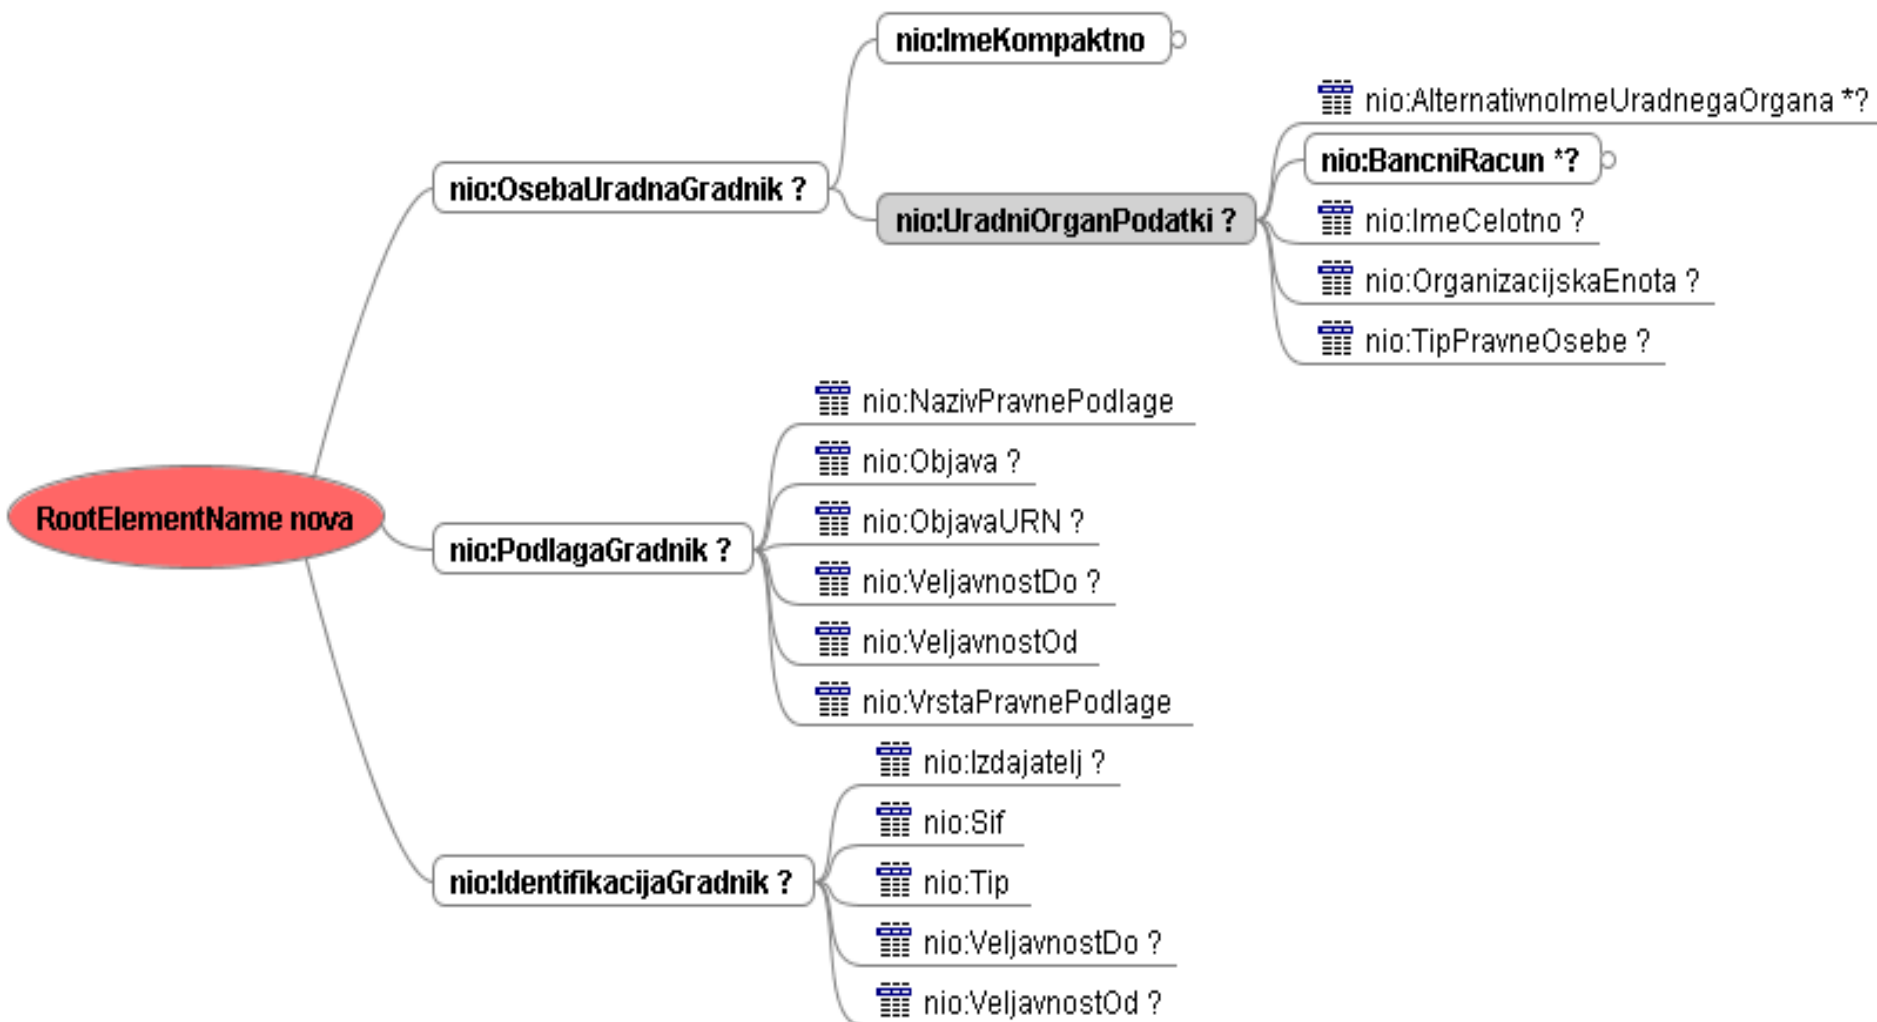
RootElementName nova

nio:OsebaUradnaGradnik ?

nio:ImeKompaktno

nio:UradniOrganPodatki ?

nio:AlternativnoImeUradnegaOrgana *?

nio:BancniRacun *?

nio:ImeCelotno ?

nio:OrganizacijskaEnota ?

nio:TipPravneOsebe ?

nio:PodlagaGradnik ?

nio:NazivPravnePodlage

nio:Objava ?

nio:ObjavaURN ?

nio:VeljavnostDo ?

nio:VeljavnostOd

nio:VrstaPravnePodlage

nio:IdentifikacijaGradnik ?

nio:Izdajatelj ?

nio:Sif

nio:Tip

nio:VeljavnostDo ?

nio:VeljavnostOd ?